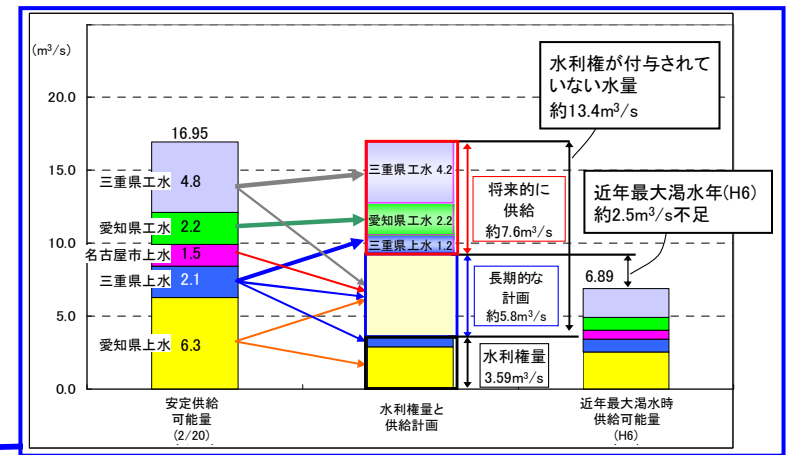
$(m^3/s)$

20.0

15.0

10.0

5.0

0.0

16.95

三重県工水 4.8

愛知県工水 2.2

名古屋市上水 1.5

三重県上水 2.1

愛知県上水 6.3

安定供給可能量 (2/20)

三重県工水 4.2

愛知県工水 2.2

三重県上水 1.2

水利権量と供給計画

水利権が付与されていない水量 約$13.4m^3/s$

将来的に供給 約$7.6m^3/s$

長期的な計画 約$5.8m^3/s$

水利権量 $3.59m^3/s$

近年最大渇水年(H6) 約$2.5m^3/s$不足

6.89

近年最大渇水時供給可能量 (H6)